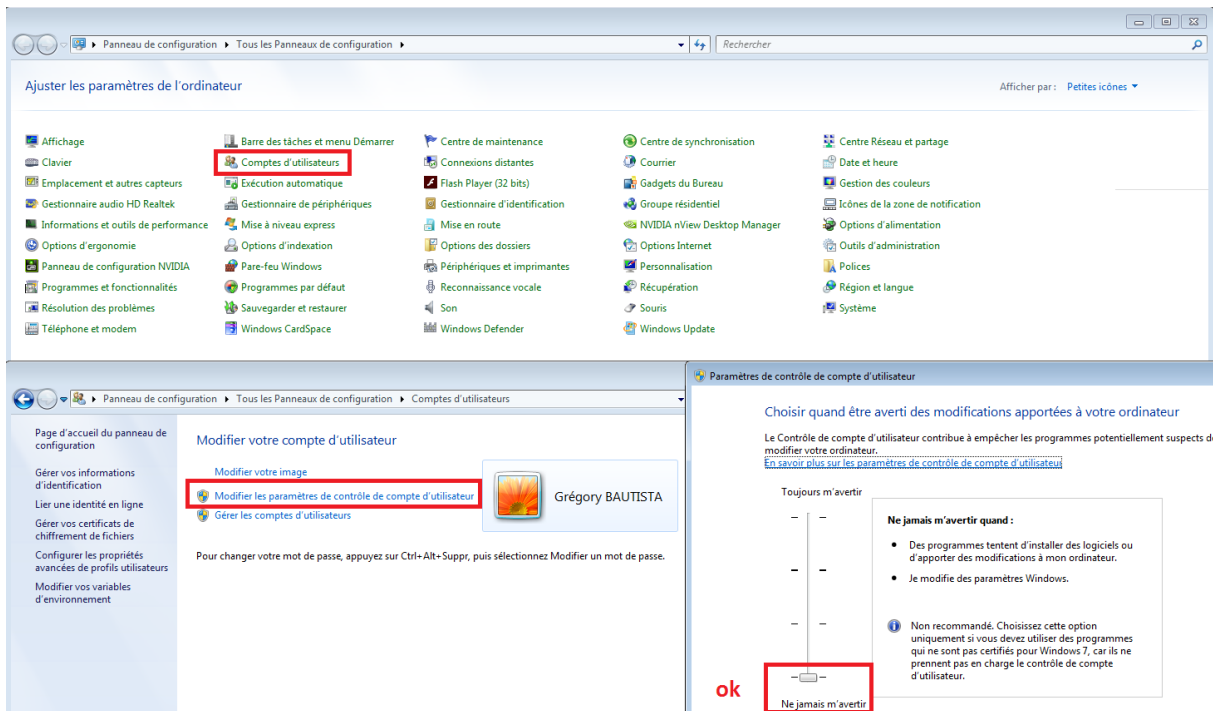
Panneau de configuration ▸ Tous les Panneaux de configuration ▸

Rechercher

Ajuster les paramètres de l'ordinateur

Afficher par : Petites icônes ▾

Affichage
Clavier
Emplacement et autres capteurs
Gestionnaire audio HD Realtek
Informations et outils de performance
Options d'ergonomie
Panneau de configuration NVIDIA
Programmes et fonctionnalités
Résolution des problèmes
Téléphone et modem

Barre des tâches et menu Démarrer
Comptes d'utilisateurs
Exécution automatique
Gestionnaire de périphériques
Mise à niveau express
Options d'indexation
Pare-feu Windows
Programmes par défaut
Sauvegarder et restaurer
Windows CardSpace

Centre de maintenance
Connexions distantes
Flash Player (32 bits)
Gestionnaire d'identification
Mise en route
Options des dossiers
Périphériques et imprimantes
Reconnaissance vocale
Son
Windows Defender

Centre de synchronisation
Courrier
Gadgets du Bureau
Groupe résidentiel
NVIDIA nView Desktop Manager
Options Internet
Personnalisation
Récupération
Souris
Windows Update

Centre Réseau et partage
Date et heure
Gestion des couleurs
Icônes de la zone de notification
Options d'alimentation
Outils d'administration
Polices
Région et langue
Système

Panneau de configuration ▸ Tous les Panneaux de configuration ▸ Comptes d'utilisateurs

Page d'accueil du panneau de configuration
Gérer vos informations d'identification
Lier une identité en ligne
Gérer vos certificats de chiffrement de fichiers
Configurer les propriétés avancées de profils utilisateurs
Modifier vos variables d'environnement

Modifier votre compte d'utilisateur

Modifier votre image
Modifier les paramètres de contrôle de compte d'utilisateur
Gérer les comptes d'utilisateurs

Grégory BAUTISTA

Pour changer votre mot de passe, appuyez sur Ctrl+Alt+Suppr, puis sélectionnez Modifier un mot de passe.

Paramètres de contrôle de compte d'utilisateur

Choisir quand être averti des modifications apportées à votre ordinateur

Le Contrôle de compte d'utilisateur contribue à empêcher les programmes potentiellement suspects de modifier votre ordinateur.
En savoir plus sur les paramètres de contrôle de compte d'utilisateur

Toujours m'avertir

Ne jamais m'avertir quand :

• Des programmes tentent d'installer des logiciels ou d'apporter des modifications à mon ordinateur.
• Je modifie des paramètres Windows.

Non recommandé. Choisissez cette option uniquement si vous devez utiliser des programmes qui ne sont pas certifiés pour Windows 7, car ils ne prennent pas en charge le contrôle de compte d'utilisateur.

ok

Ne jamais m'avertir